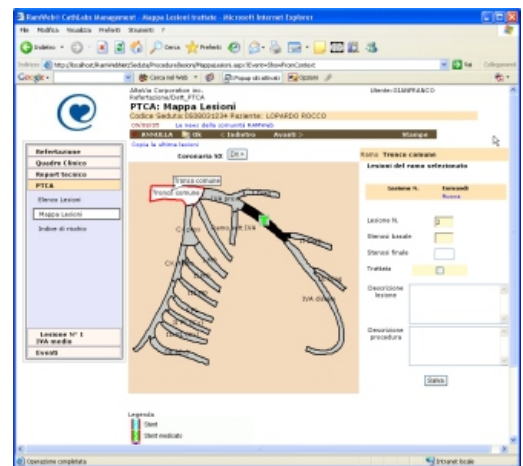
RamWeb® CathLabs Management - Mappa Lesioni trattate - Microsoft Internet Explorer

File Modifica Visualizza Preferiti Strumenti ?

Indietro Cerca Preferiti

Indirizzo http://localhost/RamWeb/Seduta/Procedure/lesioni/Mappalesioni.aspx?Event=ShowFromContext Vai Collegamenti

Google Cerca nel Web Popup ok attivati Opzioni

AlfaVia Corporation inc.
Refertazione/Dott_PTCA

Utente: GIANFRANCO

PTCA: Mappa Lesioni

Codice Seduta: 050001234 Paziente: LOPARDO ROCCO

09/02/05 La nave delle comunità RAMPINO

ANNULLA Ok Indietro Avanti Stampa

Copia le ultime lesioni

Coronaria SX Dx

Refertazione
Quadro Clinico
Report tecnico
PTCA
Elenco Lesioni
Mappa Lesioni
Indice di rischio

Lesione N° 1
IVA media
Eventi

Tronco comune
Tronco comune
IVA prox
Diagonale IVA
Circonflessa
IVA distale

Ramo Tronco comune

Lesioni del ramo selezionato

| Lesione N. | Eseguiti |
|---|---|
| | Nuova |

Lesione N. 1
Stenosi basale
Stenosi finale
Trattata
Descrizione lesione
Descrizione procedura

Salva

Legenda
Stent
Stent medicato

Operazione completata

Intranet locale